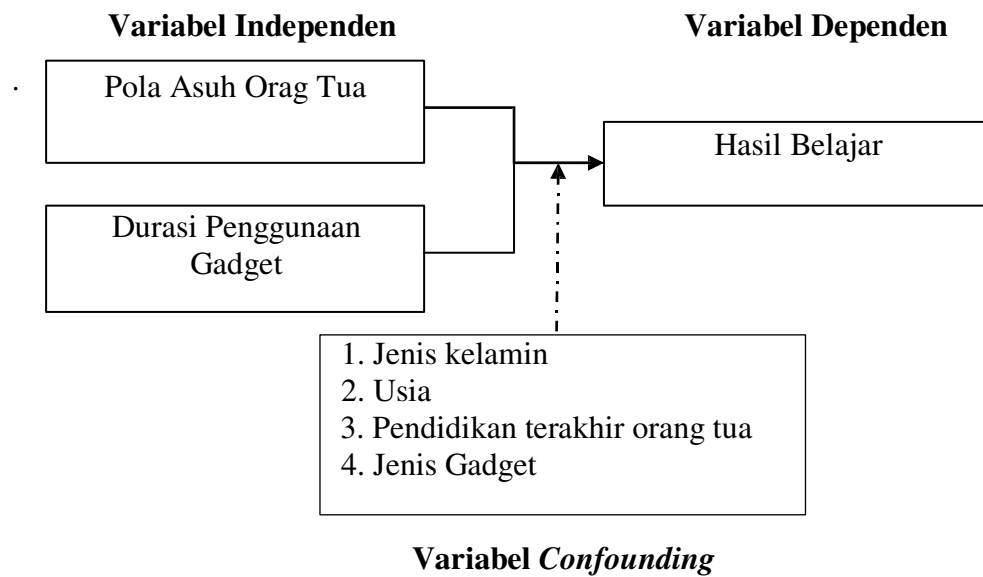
**Variabel Independen**

**Variabel Dependen**

Pola Asuh Orag Tua

Durasi Penggunaan Gadget

Hasil Belajar

1. Jenis kelamin
2. Usia
3. Pendidikan terakhir orang tua
4. Jenis Gadget

**Variabel *Confounding***